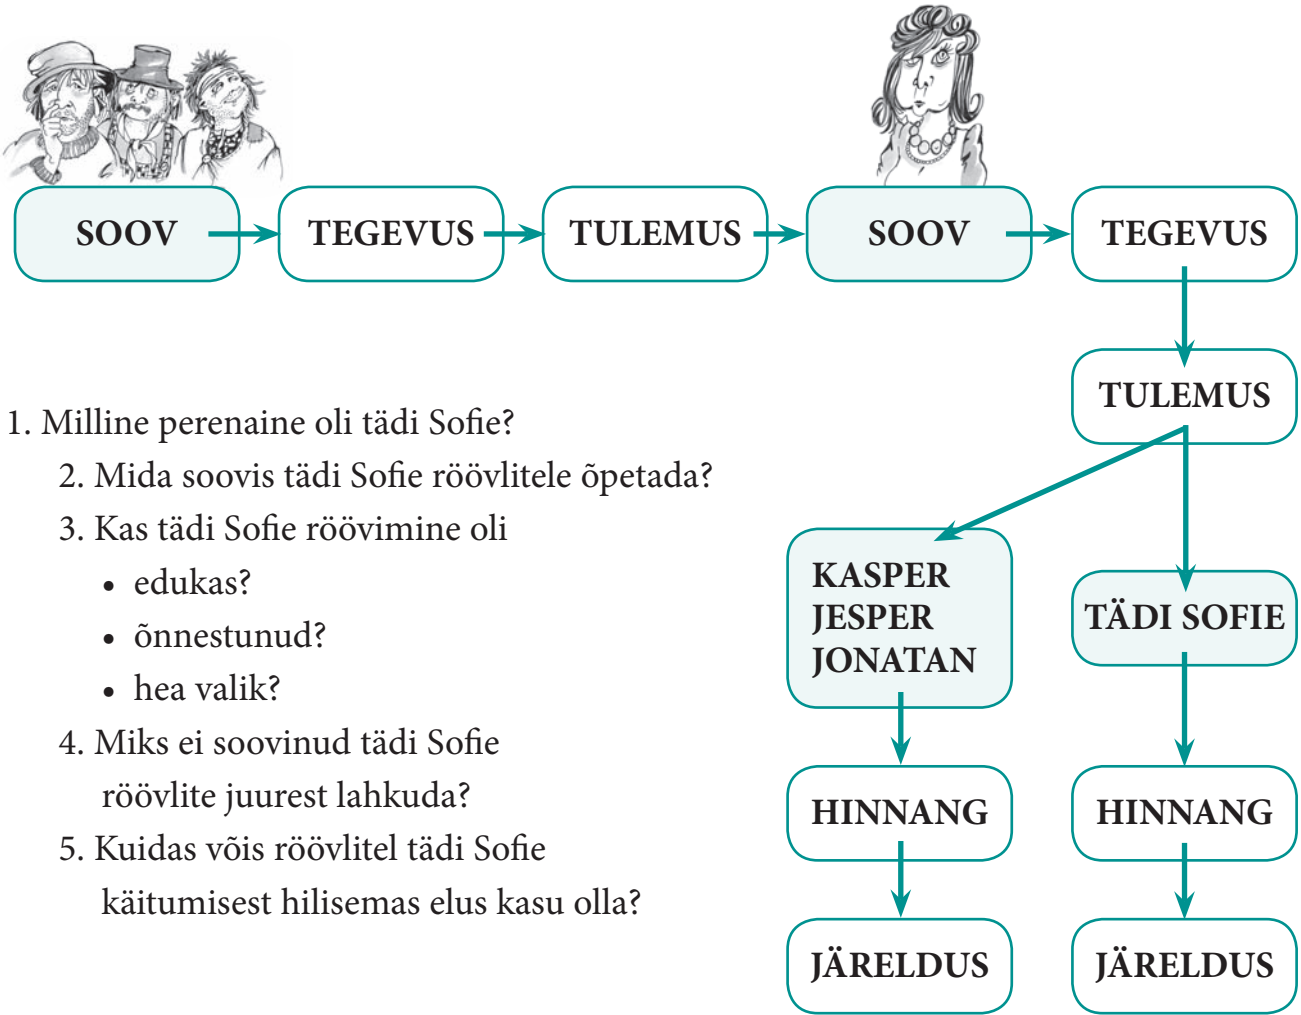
SOOV
TEGEVUS
TULEMUS
SOOV
TEGEVUS
TULEMUS

1. Milline perenaine oli tädi Sofie?
2. Mida soovis tädi Sofie röövlitele õpetada?
3. Kas tädi Sofie röövimine oli
• edukas?
• õnnestunud?
• hea valik?
4. Miks ei soovinud tädi Sofie röövlite juurest lahkuda?
5. Kuidas võis röövlitel tädi Sofie käitumisest hilisemas elus kasu olla?

KASPER
JESPER
JONATAN
HINNANG
JÄRELDUS

TÄDI SOFIE
HINNANG
JÄRELDUS